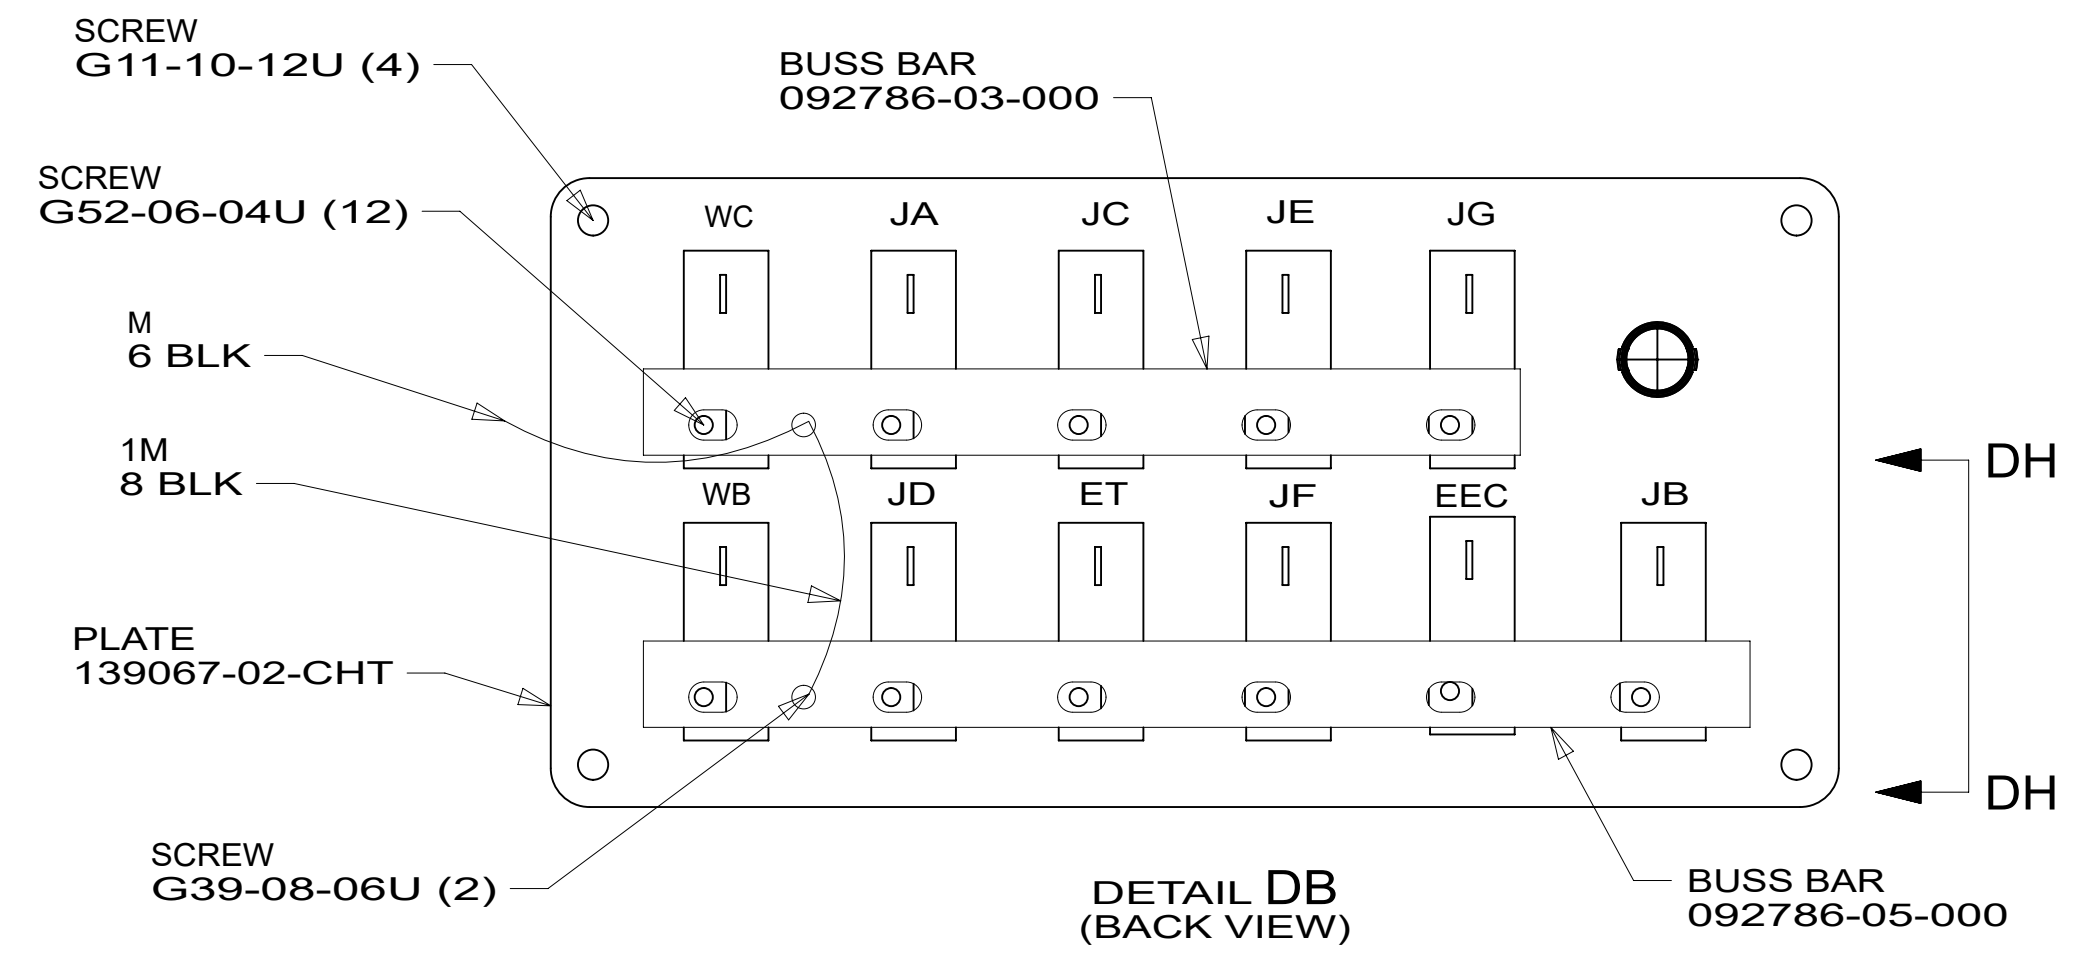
SCREW
G11-10-12U (4)

BUSS BAR
092786-03-000

SCREW
G52-06-04U (12)

WC JA JC JE JG

M
6 BLK

1M
8 BLK

WB JD ET JF EEC JB

DH

PLATE
139067-02-CHT

DH

SCREW
G39-08-06U (2)

DETAIL DB
(BACK VIEW)

BUSS BAR
092786-05-000